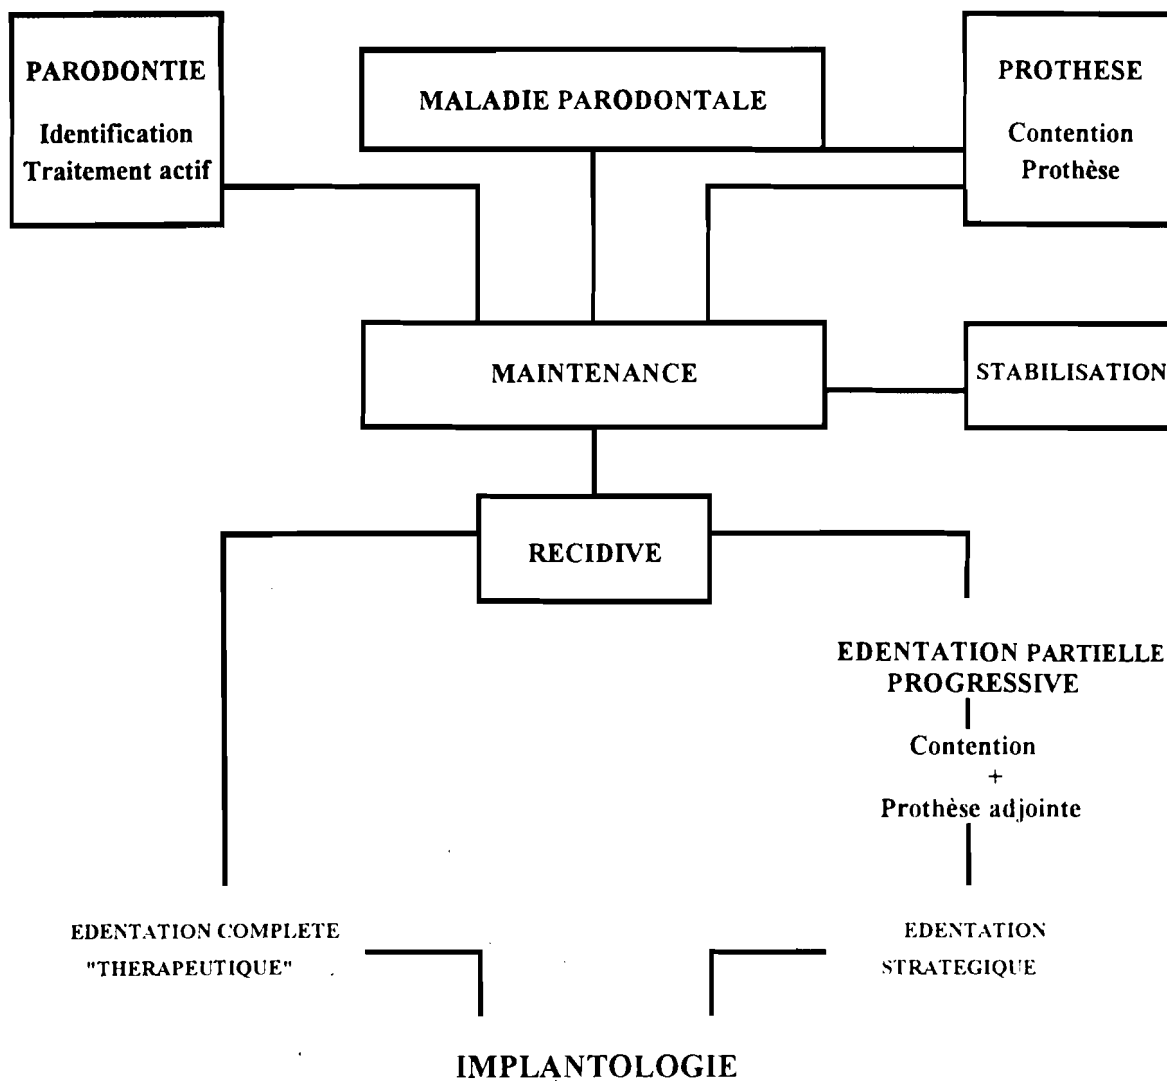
PARODONTIE
Identification
Traitement actif

MALADIE PARODONTALE

PROTHESE
Contention
Prothèse

MAINTENANCE

STABILISATION

RECIDIVE

EDENTATION PARTIELLE
PROGRESSIVE

Contention
+
Prothèse adjointe

EDENTATION COMPLETE
"THERAPEUTIQUE"

EDENTATION
STRATEGIQUE

IMPLANTOLOGIE